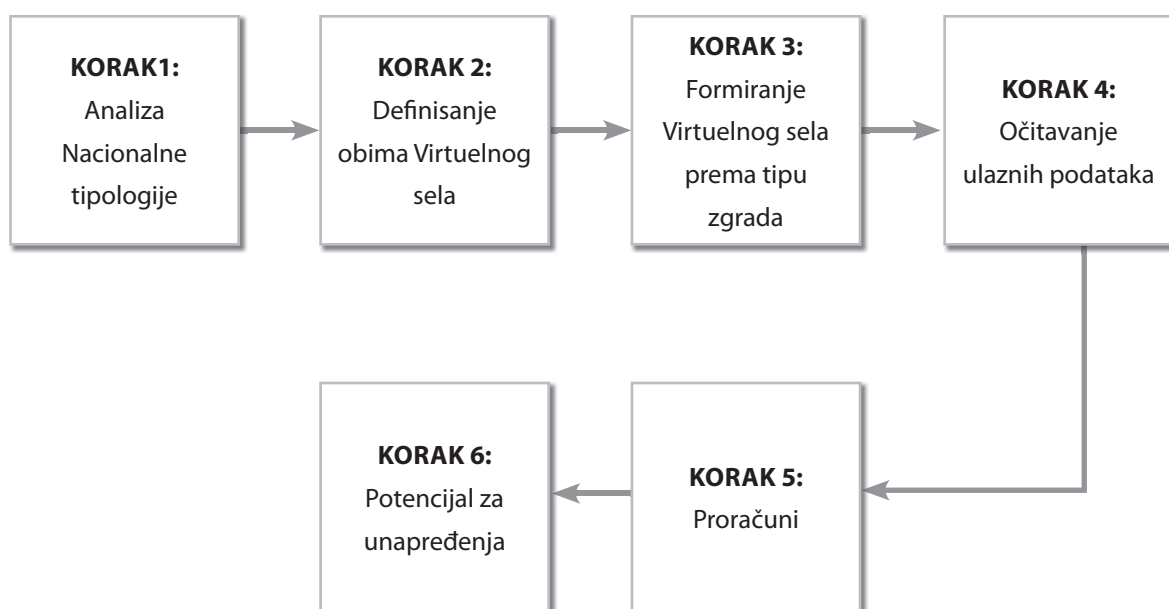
**KORAK1:**
Analiza Nacionalne tipologije

**KORAK 2:**
Definisanje obima Virtuelnog sela

**KORAK 3:**
Formiranje Virtuelnog sela prema tipu zgrada

**KORAK 4:**
Očitavanje ulaznih podataka

**KORAK 5:**
Proračuni

**KORAK 6:**
Potencijal za unapređenja